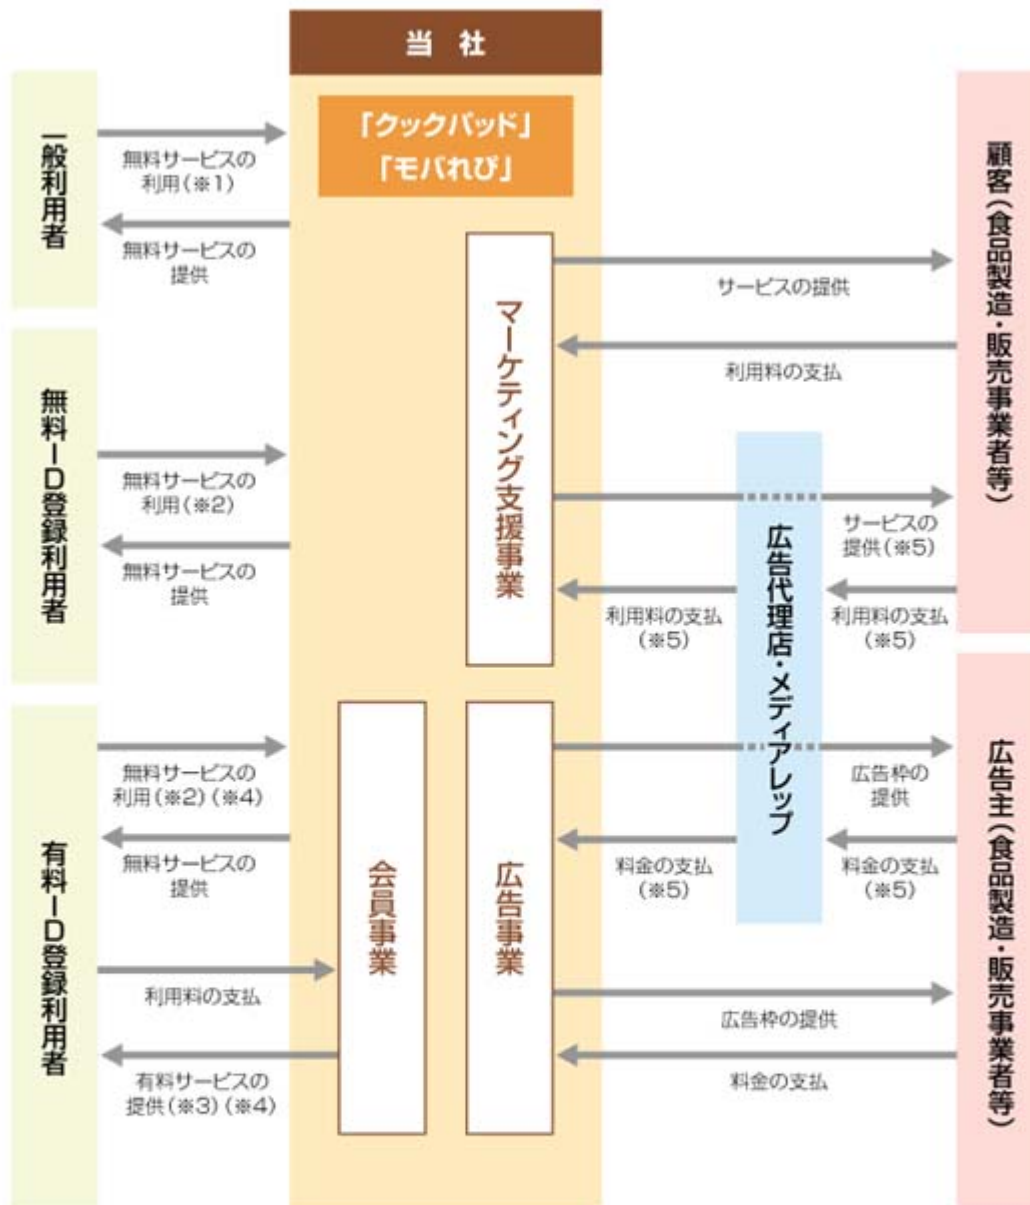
当 社

「クックパッド」
「モバれぴ」

一般利用者

無料サービスの利用（※1）

無料サービスの提供

無料ID登録利用者

無料サービスの利用（※2）

無料サービスの提供

有料ID登録利用者

無料サービスの利用（※2）（※4）

無料サービスの提供

利用料の支払

有料サービスの提供（※3）（※4）

マーケティング支援事業

会員事業

広告事業

広告代理店・メディアレップ

サービスの提供

利用料の支払

サービスの提供（※5）

利用料の支払（※5）

利用料の支払（※5）

広告枠の提供

料金の支払（※5）

料金の支払（※5）

広告枠の提供

料金の支払

顧客（食品製造・販売事業者等）

広告主（食品製造・販売事業者等）